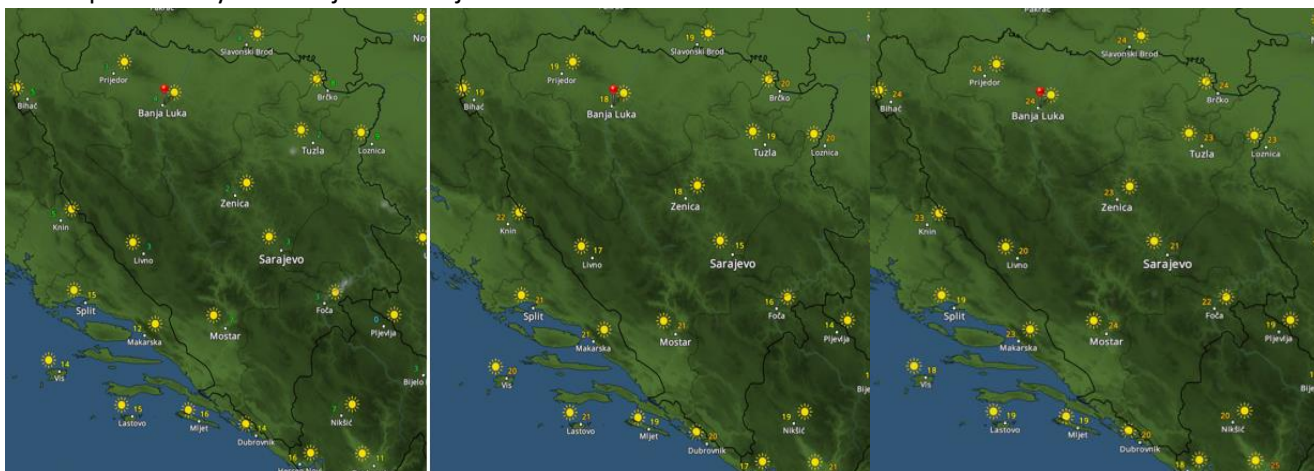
Pakrac
Slavonski Brod
Nov
1
Prijedor
Bihać
Banja Luka
Brčko
Tuzla
Loznica
Zenica
5
Knin
3
Livno
Sarajevo
15
Split
12
Makarska
Mostar
Foča
Pljevlja
14
Vis
15
Lastovo
16
Mljet
14
Dubrovnik
16
Herceg Novi
7
Nikšić
11
Bijelo

19
Slavonski Brod
19
Prijedor
19
Bihać
18
Banja Luka
20
Brčko
19
Tuzla
20
Loznica
18
Zenica
22
Knin
17
Livno
15
Sarajevo
21
Split
21
Makarska
21
Mostar
16
Foča
14
Pljevlja
20
Vis
21
Lastovo
19
Mljet
20
Dubrovnik
19
Nikšić
17
21
Bije

Pakrac
24
Slavonski Brod
24
Prijedor
24
Bihać
24
Banja Luka
24
Brčko
23
Tuzla
23
Loznica
23
Zenica
23
Knin
20
Livno
21
Sarajevo
19
Split
23
Makarska
24
Mostar
22
Foča
19
Pljevlja
18
Vis
19
Lastovo
19
Mljet
20
Dubrovnik
20
Nikšić
18
25
Bije